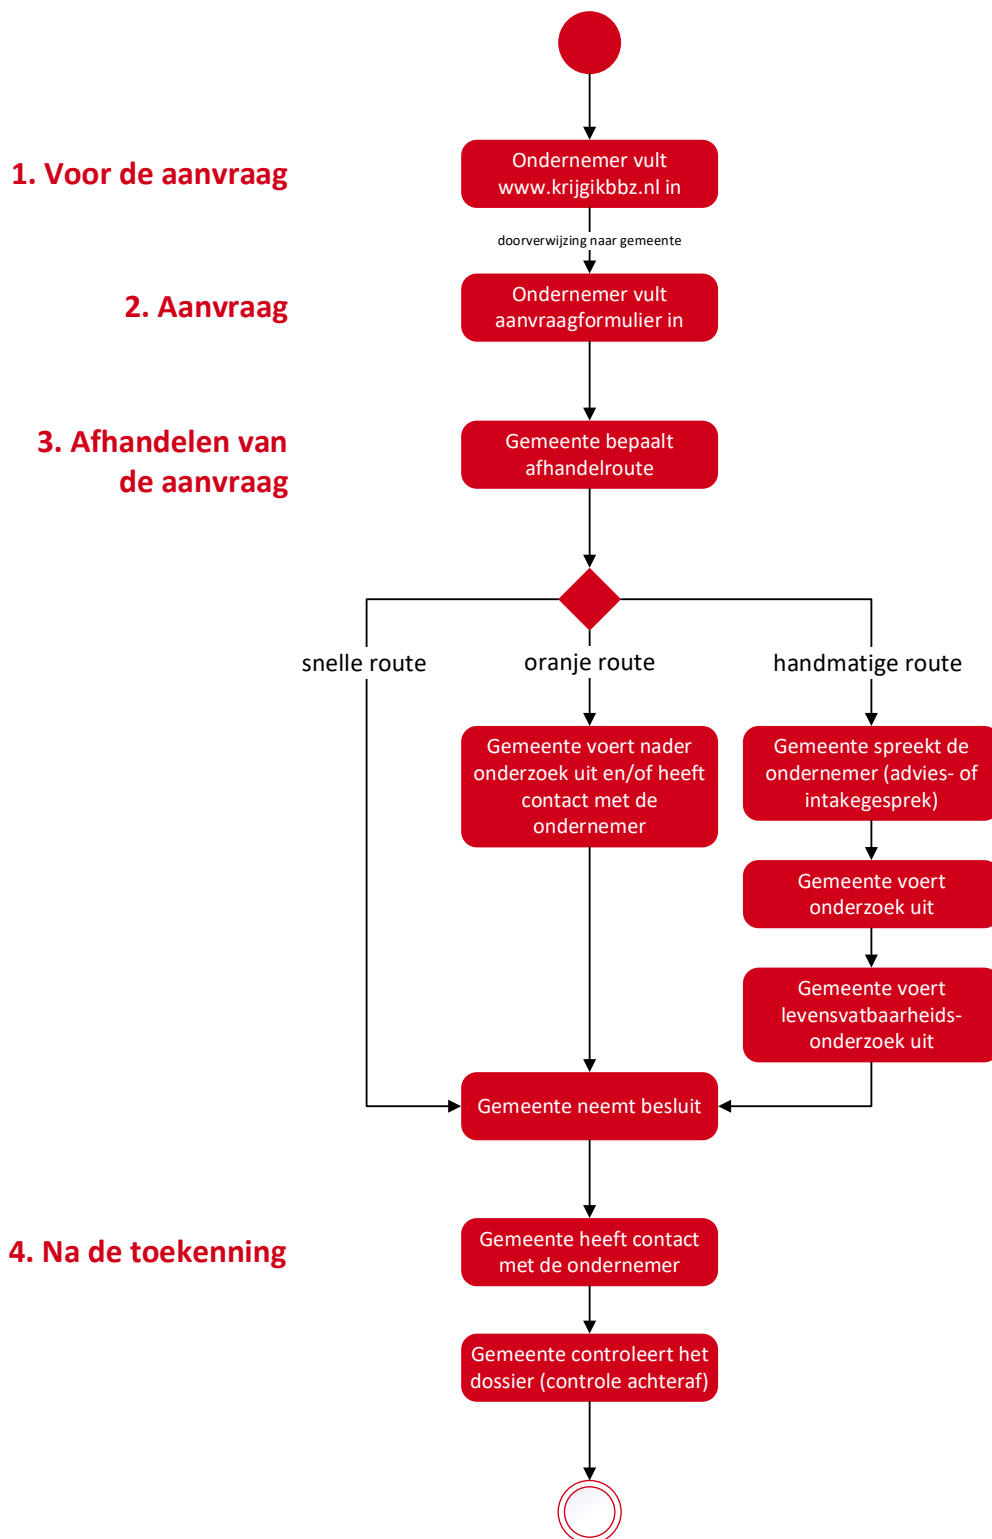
1. Voor de aanvraag

Ondernemer vult www.krijgikbbz.nl in

doorverwijzing naar gemeente

2. Aanvraag

Ondernemer vult aanvraagformulier in

3. Afhandelen van de aanvraag

Gemeente bepaalt afhandelroute

snelle route

oranje route

handmatige route

Gemeente voert nader onderzoek uit en/of heeft contact met de ondernemer

Gemeente spreekt de ondernemer (advies- of intakegesprek)

Gemeente voert onderzoek uit

Gemeente voert levensvatbaarheidsonderzoek uit

Gemeente neemt besluit

4. Na de toekenning

Gemeente heeft contact met de ondernemer

Gemeente controleert het dossier (controle achteraf)